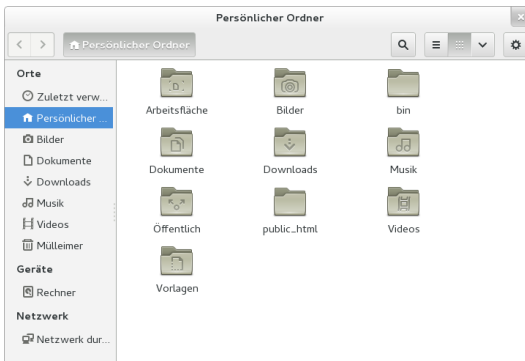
Persönlicher Ordner

Persönlicher Ordner

Orte
Zuletzt verw...
Persönlicher ...
Bilder
Dokumente
Downloads
Musik
Videos
Mülleimer
Geräte
Rechner
Netzwerk
Netzwerk dur...

Arbeitsfläche
Bilder
bin
Dokumente
Downloads
Musik
Öffentlich
public_html
Videos
Vorlagen